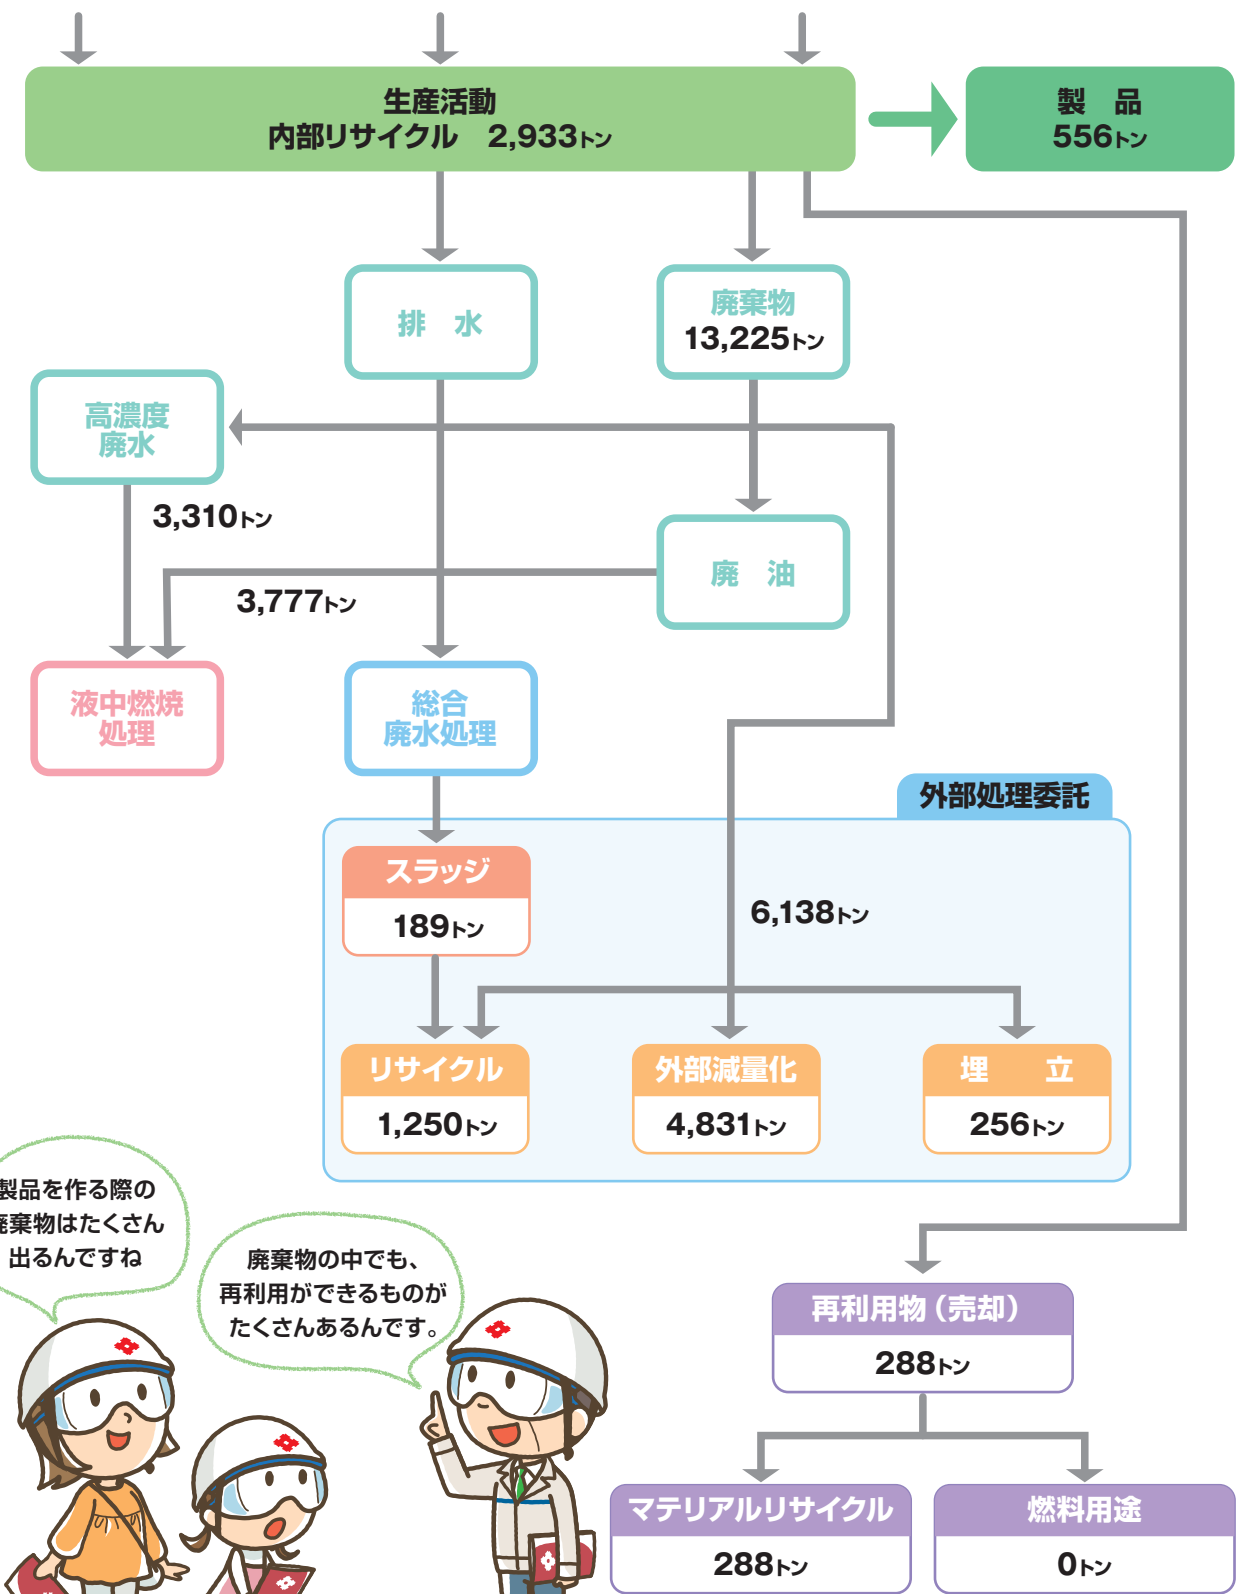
生産活動
内部リサイクル　2,933トン

製　品
556トン

排　水

廃棄物
13,225トン

高濃度
廃水

3,310トン

廃　油

3,777トン

液中燃焼
処理

総合
廃水処理

外部処理委託

スラッジ
189トン

6,138トン

リサイクル
1,250トン

外部減量化
4,831トン

埋　立
256トン

製品を作る際の
廃棄物はたくさん
出るんですね

廃棄物の中でも、
再利用ができるものが
たくさんあるんです。

再利用物（売却）
288トン

マテリアルリサイクル
288トン

燃料用途
0トン